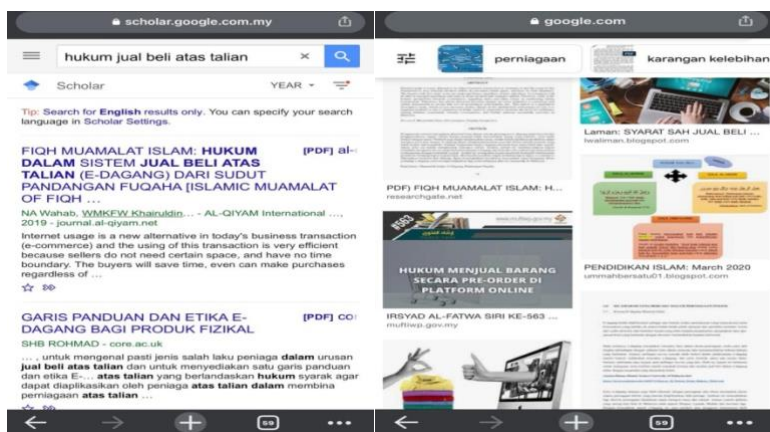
scholar.google.com.my

hukum jual beli atas talian

Scholar

YEAR

Tip: Search for English results only. You can specify your search language in Scholar Settings.

FIQH MUAMALAT ISLAM: HUKUM DALAM SISTEM JUAL BELI ATAS TALIAN (E-DAGANG) DARI SUDUT PANDANGAN FUQAHA [ISLAMIC MUAMALAT OF FIQH ...

[PDF] al-

NA Wahab, WMKFW Khairuldin... - AL-QIYAM International ..., 2019 - journal.al-qiyam.net

Internet usage is a new alternative in today's business transaction (e-commerce) and the using of this transaction is very efficient because sellers do not need certain space, and have no time boundary. The buyers will save time, even can make purchases regardless of ...

GARIS PANDUAN DAN ETIKA E-DAGANG BAGI PRODUK FIZIKAL

[PDF] co

SHB ROHMAD - core.ac.uk

..., untuk mengenal pasti jenis salah laku peniaga dalam urusan jual beli atas talian dan untuk menyediakan satu garis panduan dan etika E-... atas talian yang berlandaskan hukum syarak agar dapat diaplikasikan oleh peniaga atas talian dalam membina perniagaan atas talian ...

59

google.com

perniagaan

karangan kelebihan

PDF) FIQH MUAMALAT ISLAM: H...
researchgate.net

HUKUM MENJUAL BARANG SECARA PRE-ORDER DI PLATFORM ONLINE

IRSYAD AL-FATWA SIRI KE-563 ...
muftiwp.gov.my

Laman: SYARAT SAH JUAL BELI ...
lwaliman.blogspot.com

PENDIDIKAN ISLAM: March 2020
ummahbersatu01.blogspot.com

59